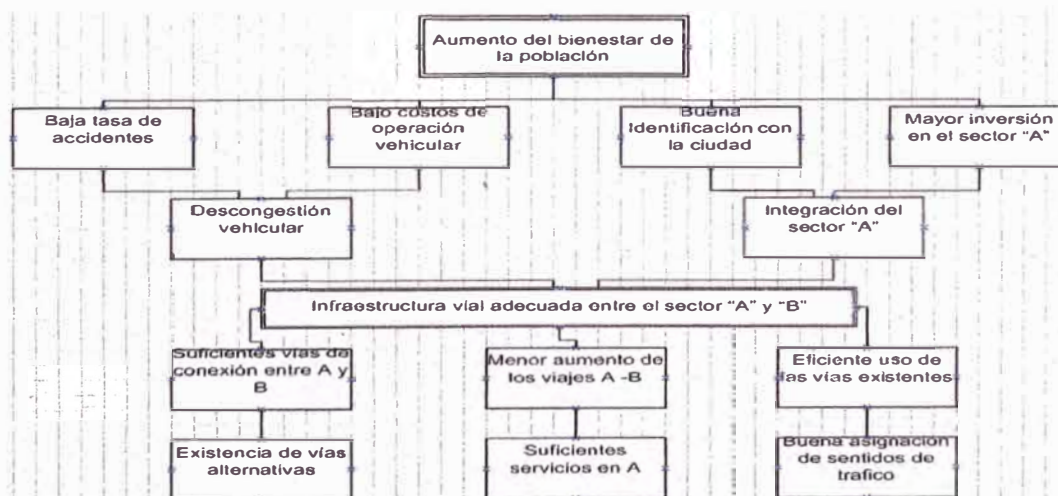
Aumento del bienestar de la población

Baja tasa de accidentes

Bajo costos de operación vehicular

Buena identificación con la ciudad

Mayor inversión en el sector "A"

Descongestión vehicular

Integración del sector "A"

Infraestructura vial adecuada entre el sector "A" y "B"

Suficientes vías de conexión entre A y B

Menor aumento de los viajes A -B

Eficiente uso de las vías existentes

Existencia de vías alternativas

Suficientes servicios en A

Buena asignación de sentidos de trafico